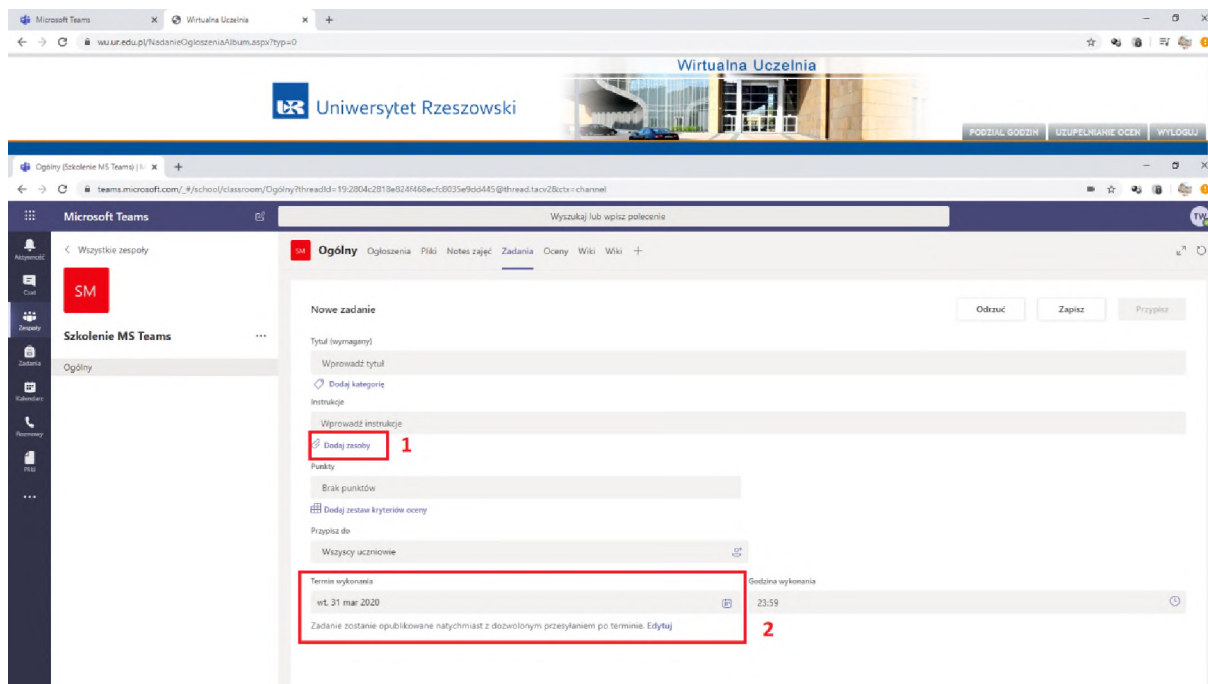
Microsoft Teams
Wirtualna Uczelnia
wu.ur.edu.pl/NadanieOgloszeniaAlbum.aspx?typ=0

Wirtualna Uczelnia
Uniwersytet Rzeszowski
PODZIAŁ GODZIN | UZUPEŁNIANIE OCEN | WYLOGUJ

Ogólny (Szkolenie MS Teams) | M
teams.microsoft.com/_#/school/classroom/Ogólny?threadId=19:2804c2818e824f468ecfc8035e9dd445@thread.tacv2&ctx=channel

Microsoft Teams
Wyszukaj lub wpisz polecenie
TW

Aktywność
Czat
Zespoły
Zadania
Kalendarz
Rozmowy
Pliki
...

< Wszystkie zespoły
SM
Szkolenie MS Teams ...
Ogólny

SM Ogólny Ogłoszenia Pliki Notes zajęć Zadania Oceny Wiki Wiki +

Nowe zadanie
Odrzuć Zapisz Przypisz

Tytuł (wymagany)
Wprowadź tytuł
Dodaj kategorię
Instrukcje
Wprowadź instrukcje
Dodaj zasoby 1
Punkty
Brak punktów
Dodaj zestaw kryteriów oceny
Przypisz do
Wszyscy uczniowie
Termin wykonania
wt. 31 mar 2020
Godzina wykonania
23:59
Zadanie zostanie opublikowane natychmiast z dozwolonym przesyłaniem po terminie. Edytuj
2